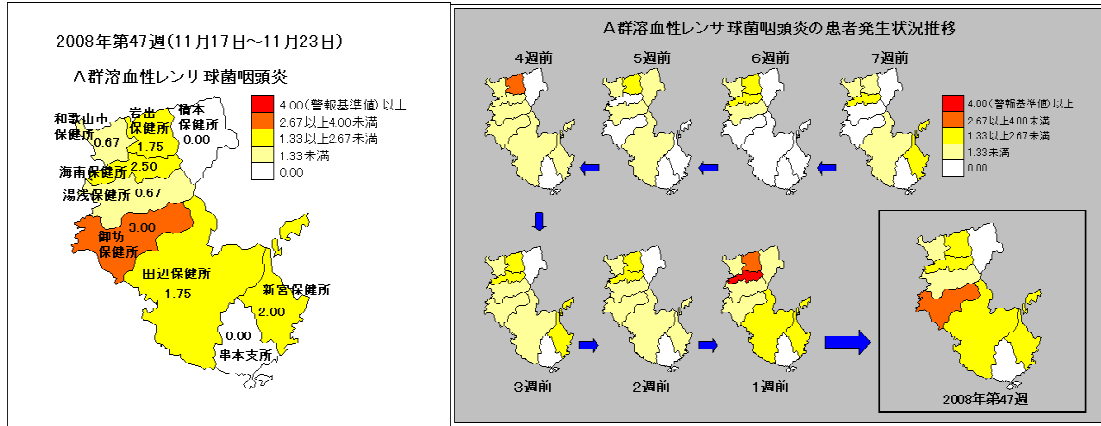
2008年第47週(11月17日~11月23日)

A群溶血性レンサ球菌咽頭炎

4.00(警報基準値)以上
2.67以上4.00未満
1.33以上2.67未満
1.33未満
0.00

和歌山市保健所 0.67
岩出保健所 1.75
橋本保健所 0.00
海南保健所 2.50
湯浅保健所 0.67
御坊保健所 3.00
田辺保健所 1.75
新宮保健所 2.00
串本支所 0.00

A群溶血性レンサ球菌咽頭炎の患者発生状況推移

4週前
5週前
6週前
7週前

4.00(警報基準値)以上
2.67以上4.00未満
1.33以上2.67未満
1.33未満
0.00

3週前
2週前
1週前
2008年第47週